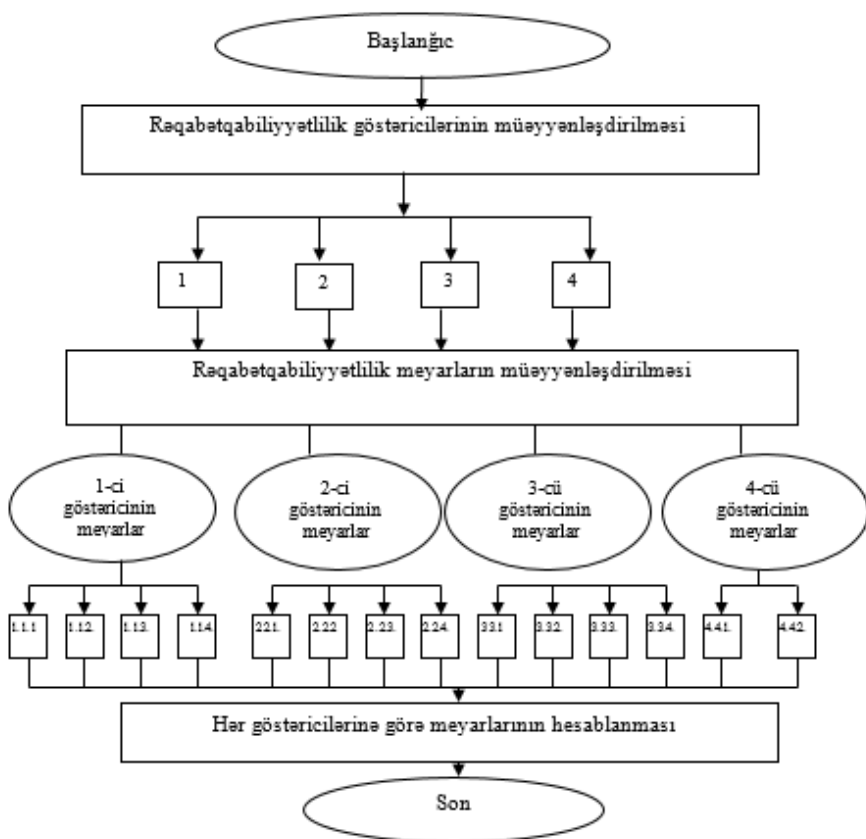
Başlanğic

Rəqabətqabiliyyətlilik göstəricilərinin müəyyənləşdirilməsi

1

2

3

4

Rəqabətqabiliyyətlilik meyarların müəyyənləşdirilməsi

1-ci göstəricinin meyarlar

2-ci göstəricinin meyarlar

3-cü göstəricinin meyarlar

4-cü göstəricinin meyarlar

1.1.1

1.1.2.

1.1.3.

1.1.4.

2.2.1.

2.2.2

2.2.3.

2.2.4.

3.3.1

3.3.2.

3.3.3.

3.3.4.

4.4.1.

4.4.2.

Hər göstəricilərinə görə meyarlarının hesablanması

Son